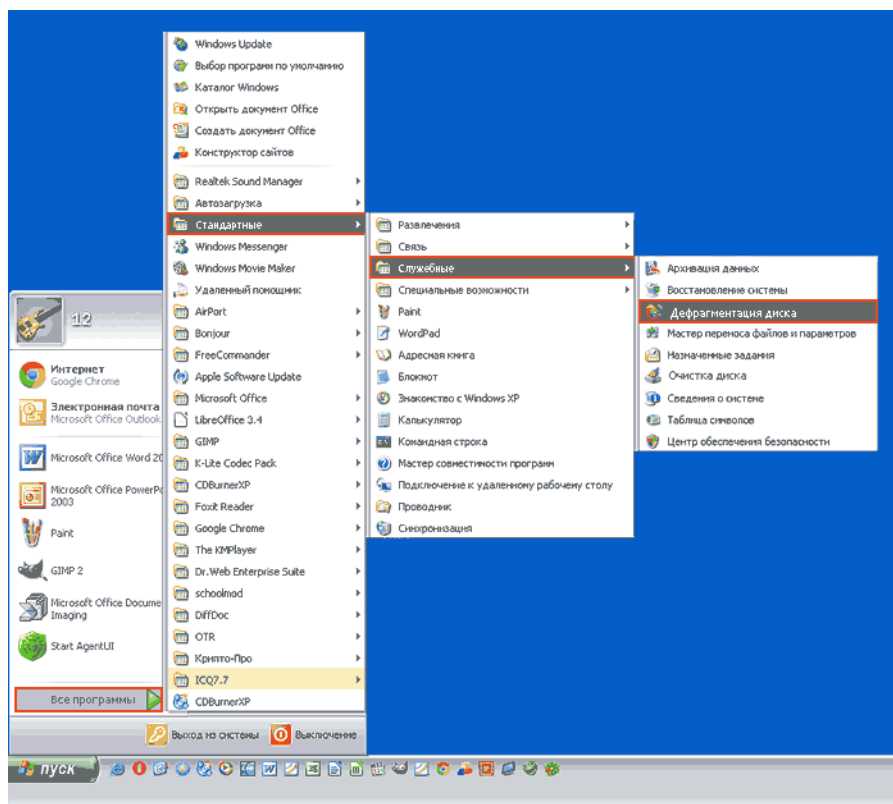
12

Интернет
Google Chrome

Электронная почта
Microsoft Office Outlook

Microsoft Office Word 20

Microsoft Office PowerPo
2003

Paint

GIMP 2

Microsoft Office Docume
Imaging

Start AgentUI

Все программы

Windows Update
Выбор программ по умолчанию
Каталог Windows
Открыть документ Office
Создать документ Office
Конструктор сайтов
Realtek Sound Manager
Автозагрузка
Стандартные
Windows Messenger
Windows Movie Maker
Удаленный помощник
AirPort
Bonjour
FreeCommander
Apple Software Update
Microsoft Office
LibreOffice 3.4
GIMP
K-Lite Codec Pack
CDBurnerXP
Foxit Reader
Google Chrome
The KMPlayer
Dr.Web Enterprise Suite
schoolmod
DiffDoc
OTR
Крипто-Про
ICQ7.7
CDBurnerXP

Развлечения
Связь
Служебные
Специальные возможности
Paint
WordPad
Адресная книга
Блокнот
Знакомство с Windows XP
Калькулятор
Командная строка
Мастер совместимости программ
Подключение к удаленному рабочему столу
Проводник
Синхронизация

Архивация данных
Восстановление системы
Дефрагментация диска
Мастер переноса файлов и параметров
Назначенные задания
Очистка диска
Сведения о системе
Таблица символов
Центр обеспечения безопасности

Выход из системы
Выключение

пуск